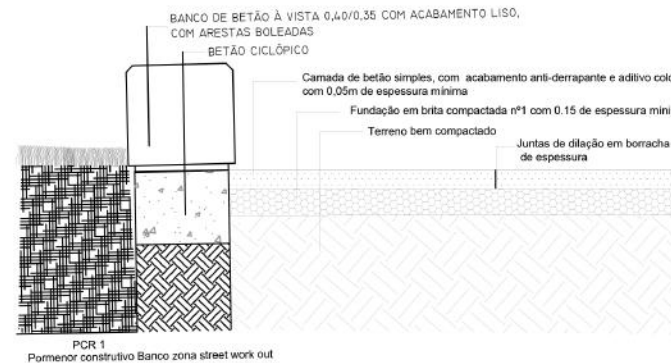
BANCO DE BETÃO À VISTA 0,40/0.35 COM ACABAMENTO LISO, COM ARESTAS BOLEADAS

BETÃO CICLÓPICO

Camada de betão simples, com acabamento anti-derrapante e aditivo colo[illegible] com 0,05m de espessura mínima

Fundação em brita compactada nº1 com 0.15 de espessura mini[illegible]

Terreno bem compactado

Juntas de dilação em borracha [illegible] de espessura

PCR 1
Pormenor construtivo Banco zona street work out